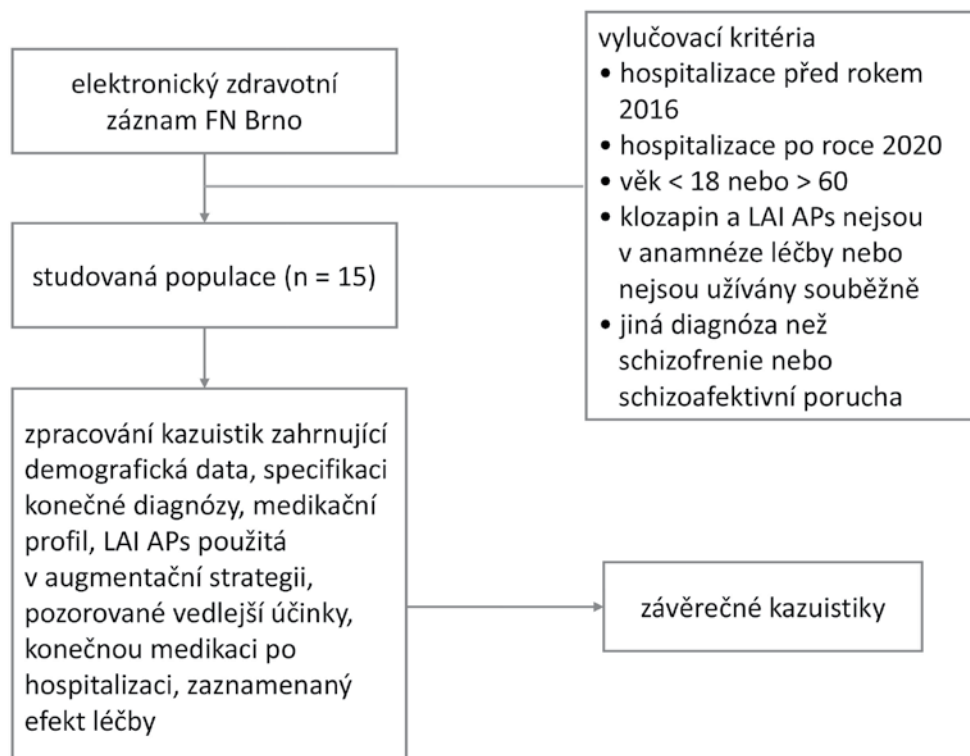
elektronický zdravotní záznam FN Brno

vylučovací kritéria
• hospitalizace před rokem 2016
• hospitalizace po roce 2020
• věk < 18 nebo > 60
• klozapin a LAI APs nejsou v anamnéze léčby nebo nejsou užívány souběžně
• jiná diagnóza než schizofrenie nebo schizoafektivní porucha

studovaná populace (n = 15)

zpracování kazuistik zahrnující demografická data, specifikaci konečné diagnózy, medikační profil, LAI APs použitá v augmentační strategii, pozorované vedlejší účinky, konečnou medikaci po hospitalizaci, zaznamenaný efekt léčby

závěrečné kazuistiky